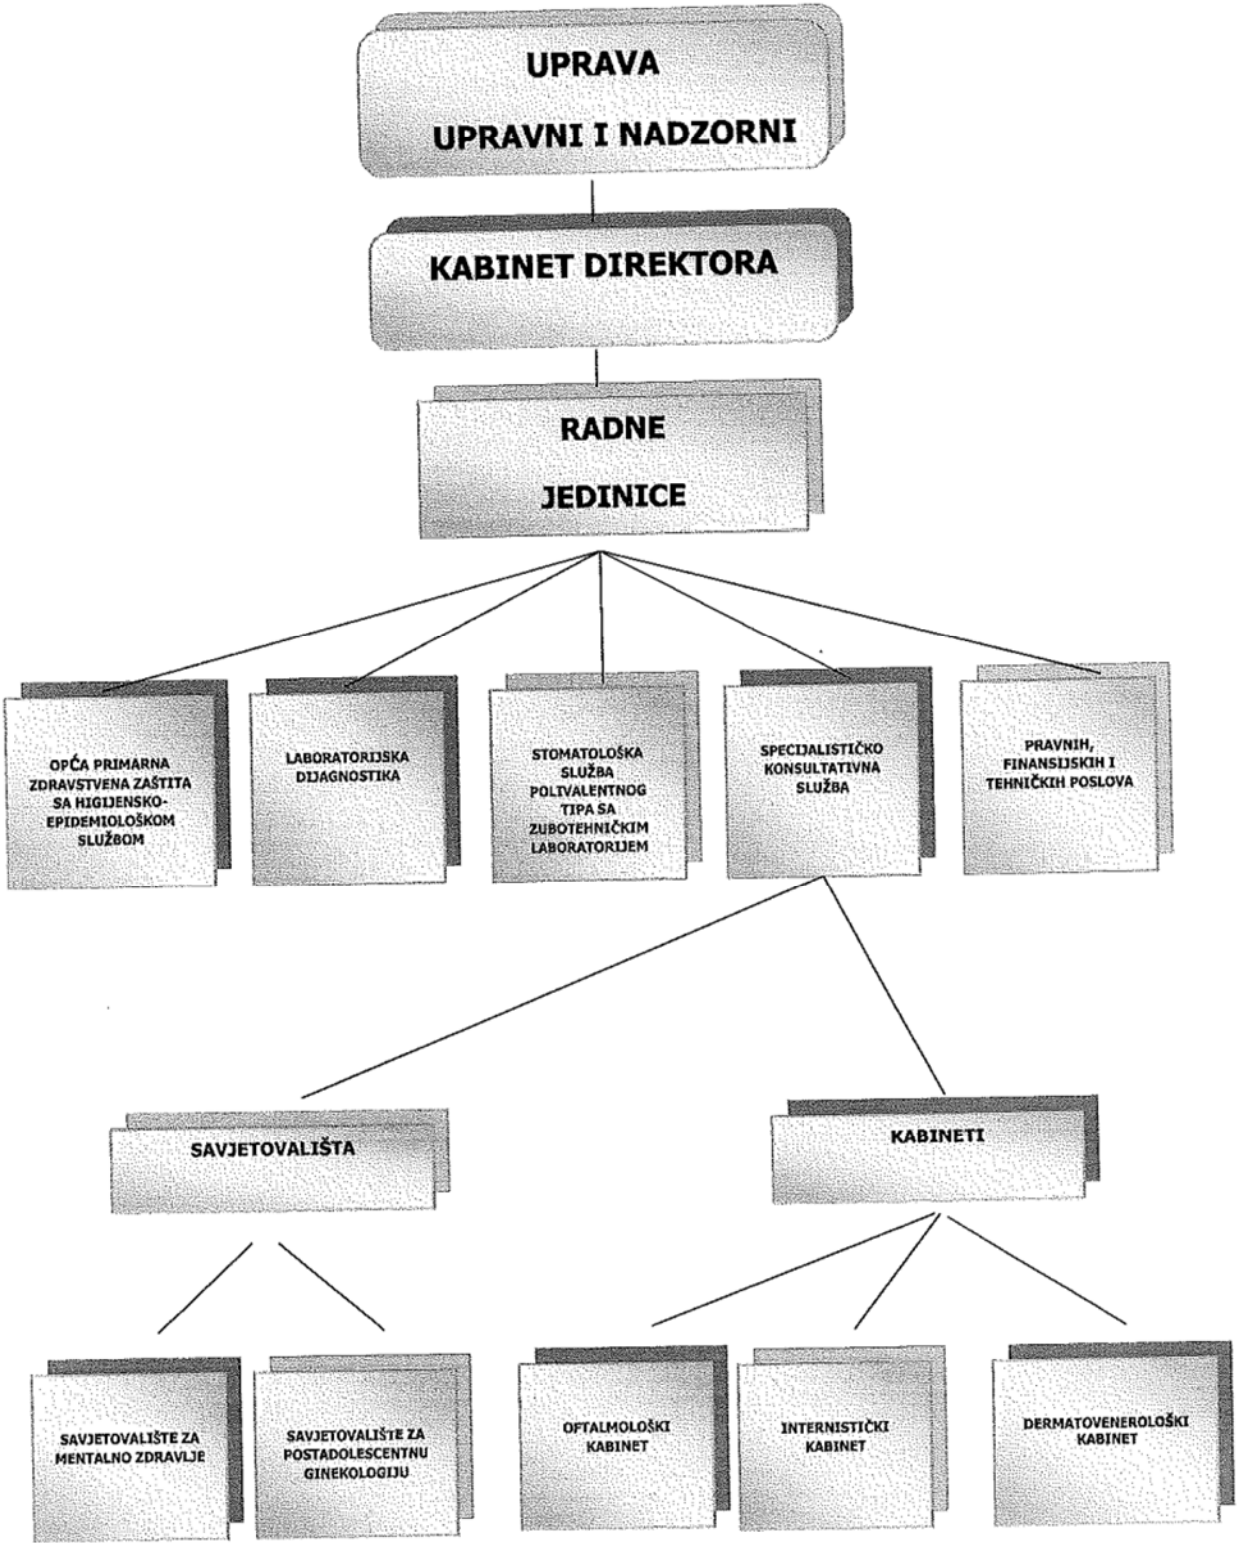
UPRAVA

UPRAVNI I NADZORNI

KABINET DIREKTORA

RADNE

JEDINICE

OPĆA PRIMARNA ZDRAVSTVENA ZAŠTITA SA HIGIJENSKO-EPIDEMIOLOŠKOM SLUŽBOM

LABORATORIJSKA DIJAGNOSTIKA

STOMATOLOŠKA SLUŽBA POLIVALENTNOG TIPA SA ZUBOTEHNIČKIM LABORATORIJEM

SPECIJALISTIČKO KONSULTATIVNA SLUŽBA

PRAVNIH, FINANSIJSKIH I TEHNIČKIH POSLOVA

SAVJETOVALIŠTA

KABINETI

SAVJETOVALIŠTE ZA MENTALNO ZDRAVLJE

SAVJETOVALIŠTE ZA POSTADOLESCENTNU GINEKOLOGIJU

OFTALMOLOŠKI KABINET

INTERNISTIČKI KABINET

DERMATOVENEROLOŠKI KABINET